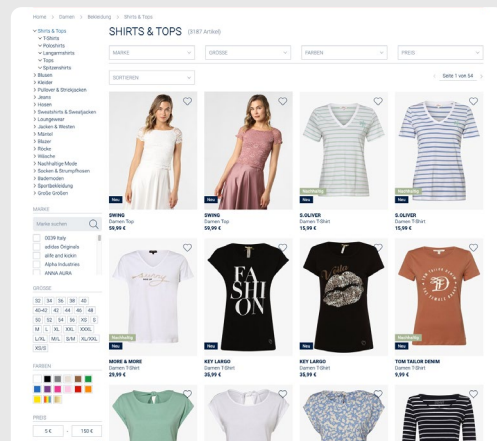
Home > Damen > Bekleidung > Shirts & Tops

SHIRTS & TOPS (3187 Artikel)

MARKE GRÖSSE FARBEN PREIS

SORTIEREN

< Seite 1 von 64 >

Shirts & Tops
T-Shirts
Poloshirts
Langarmshirts
Tops
Spitzenshirts
Blusen
Kleider
Pullover & Strickjacken
Jeans
Hosen
Sweatshirts & Sweatjacken
Loungewear
Jacken & Westen
Mäntel
Blazer
Röcke
Wäsche
Nachhaltige Mode
Socken & Strumpfhosen
Bademoden
Sportbekleidung
Große Größen

MARKE

Marke suchen

0039 Italy
adidas Originals
athe and kookai
Alpha Industries
ANNA AURA

GRÖSSE

| 32 | 34 | 36 | 38 | 40 |
|---|---|---|---|---|
| 40-42 | 42 | 44 | 46 | 48 |
| 50 | 52 | 54 | 56 | XS |
| M | L | XL | XXL | XXXL |
| L/XL | M/L | S/M | XL/XXL | |
| XS/S | | | | |

FARBEN

PREIS

5 € - 150 €

Neu
SWING
Damen Top
59,99 €

Neu
SWING
Damen Top
59,99 €

Nachhaltig
S.OLIVER
Damen T-Shirt
15,99 €

Nachhaltig
S.OLIVER
Damen T-Shirt
15,99 €

Nachhaltig
MORE & MORE
Damen T-Shirt
29,99 €

Neu
KEY LARGO
Damen T-Shirt
35,99 €

Neu
KEY LARGO
Damen T-Shirt
35,99 €

Neu
TOM TAILOR DENIM
Damen T-Shirt
9,99 €

FA SHI ON